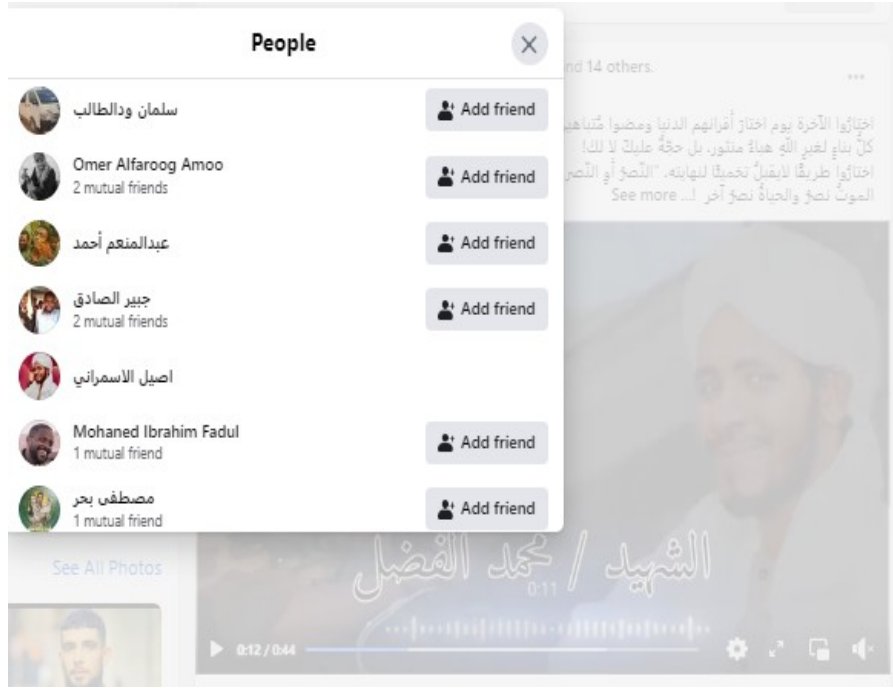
People

سلمان ودالطالب
Add friend

Omer Alfaroog Amoo
2 mutual friends
Add friend

عبدالمنعم أحمد
Add friend

جبير الصادق
2 mutual friends
Add friend

اصيل الاسمراني

Mohaned Ibrahim Fadul
1 mutual friend
Add friend

مصطفى بحر
1 mutual friend
Add friend

nd 14 others.

اختارُوا الآخرة يوم اختار أقرانهم الدنيا ومضوا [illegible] كلُّ بناءٍ لغير اللهِ هباءٌ منثور، بل حجّةٌ عليكَ لا لكَ! اختارُوا طريقًا لايقبلُ تحميلًا لنهايته. "النّصرُ أو النّصر الموتُ نصرٌ والحياةُ نصرٌ آخر ..." See more

See All Photos

الشهيد / محمد الفضل

0:11

0:12 / 0:44